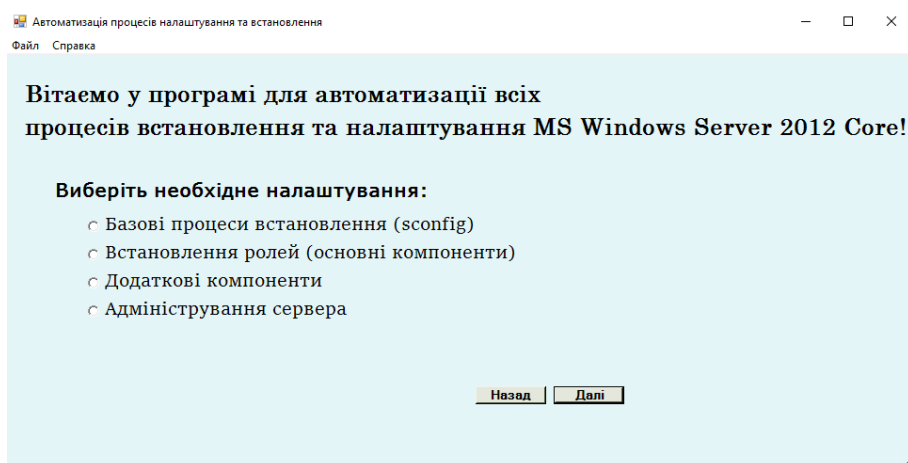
Автоматизація процесів налаштування та встановлення

Файл Справка

Вітаемо у програмі для автоматизації всіх процесів встановлення та налаштування MS Windows Server 2012 Core!

Виберіть необхідне налаштування:

Базові процеси встановлення (sconfig)

Встановлення ролей (основні компоненти)

Додаткові компоненти

Адміністрування сервера

Назад Далі